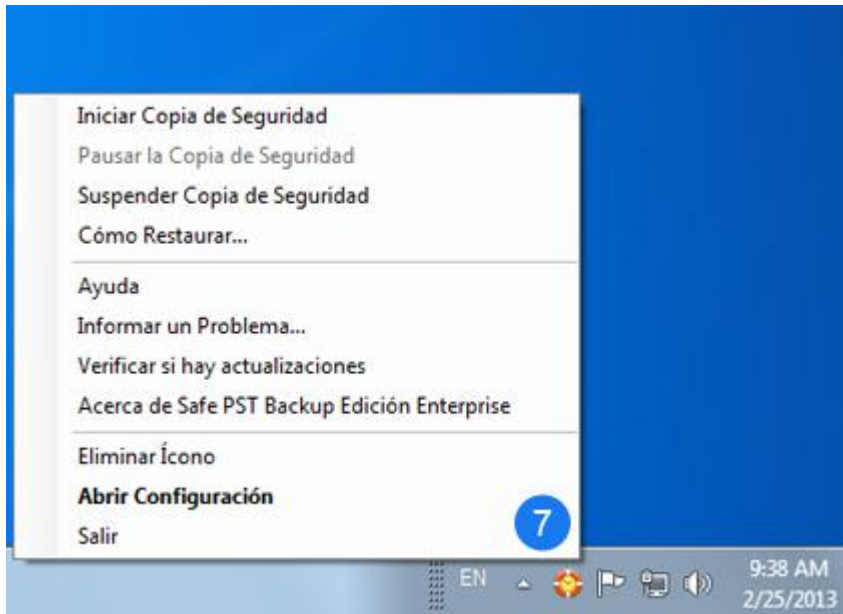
Iniciar Copia de Seguridad
Pausar la Copia de Seguridad
Suspender Copia de Seguridad
Cómo Restaurar...

Ayuda
Informar un Problema...
Verificar si hay actualizaciones
Acerca de Safe PST Backup Edición Enterprise

Eliminar Ícono
**Abrir Configuración**
Salir

7

EN

9:38 AM
2/25/2013